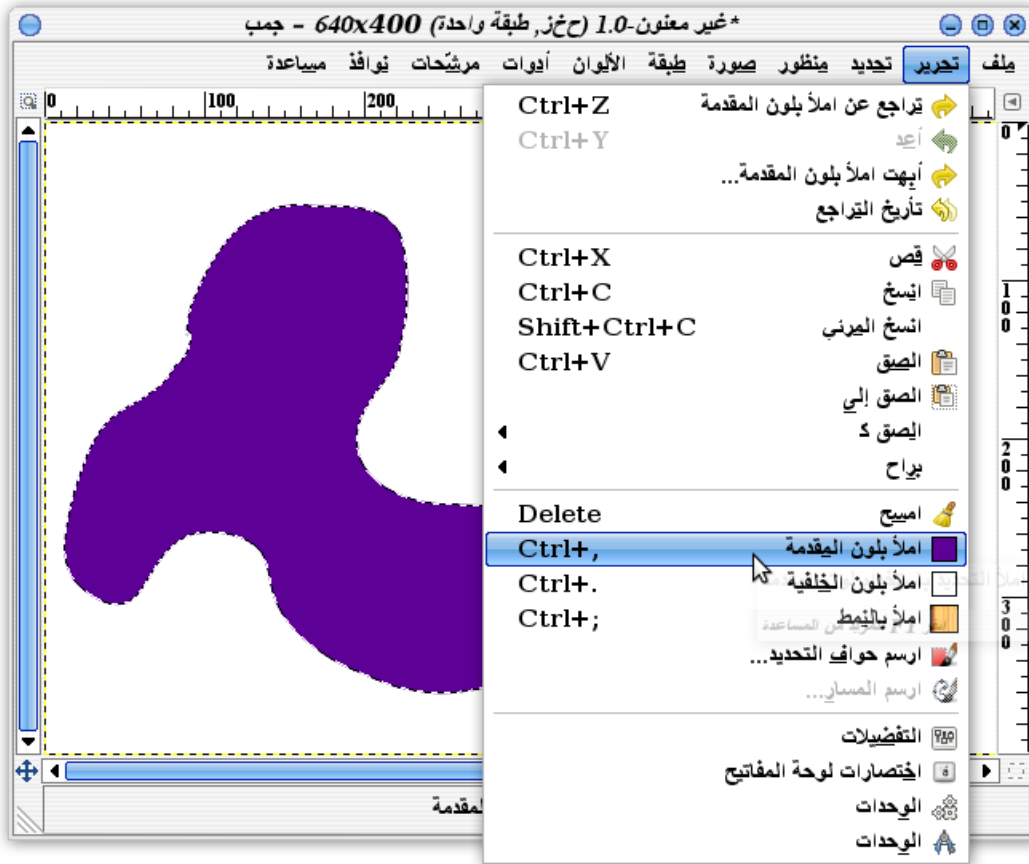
*غير معنون-1.0 (ح‌خ‌ز, طبقة واحدة) 640x400 - جمب

ملف تحرير تحديد منظور صورة طبقة الألوان أدوات مرشّحات نوافذ مساعدة

0 100 200

تراجع عن املأ بلون المقدمة Ctrl+Z
أعد Ctrl+Y
أبهت املأ بلون المقدمة...
تأريخ التراجع

قص Ctrl+X
انسخ Ctrl+C
انسخ المرئي Shift+Ctrl+C
الصق Ctrl+V
الصق إلى
الصق ك
براح

امسح Delete
املأ بلون المقدمة Ctrl+,
املأ بلون الخلفية Ctrl+.
املأ بالنمط Ctrl+;
ارسم حواف التحديد...
ارسم المسار...

التفضيلات
اختصارات لوحة المفاتيح
الوحدات
الوحدات

المقدمة

100
200
300